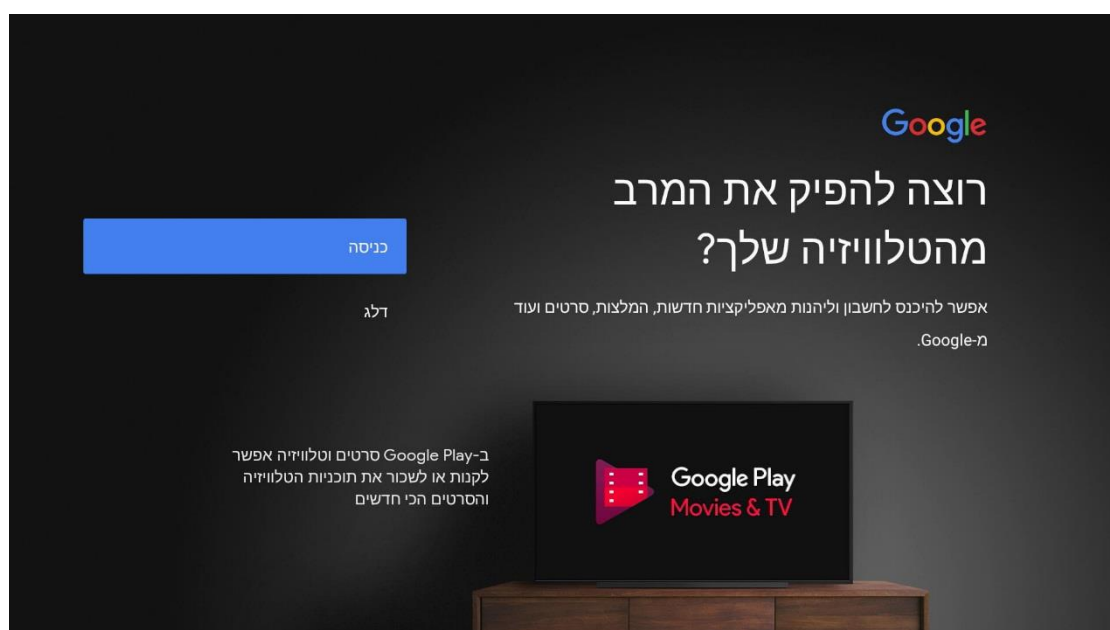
Google

רוצה להפיק את המרב מהטלוויזיה שלך?

אפשר להיכנס לחשבון וליהנות מאפליקציות חדשות, המלצות, סרטים ועוד מ-Google.

כניסה

דלג

ב-Google Play סרטים וטלוויזיה אפשר לקנות או לשכור את תוכניות הטלוויזיה והסרטים הכי חדשים

Google Play
Movies & TV